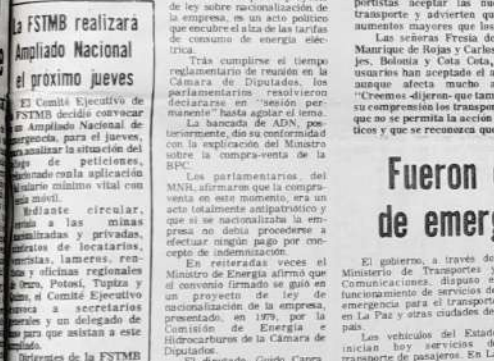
la FSTMB realizará Ampliado Nacional el proximo jueves

El Comité Ejecutivo de FSTMB decidió convocar un Ampliado Nacional de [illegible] para el jueves, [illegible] analizar la situación del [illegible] de peticiones, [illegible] conla aplicación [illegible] salario mínimo vital con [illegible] móvil.

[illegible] mediante circular, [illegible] las minas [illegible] nacionalizadas y privadas, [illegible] de locatarios, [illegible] lameros, ren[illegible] y oficinas regionales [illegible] Oruro, Potosí, Tupiza y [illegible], el Comité Ejecutivo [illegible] a secretarios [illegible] y un delegado de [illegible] por que asistan a este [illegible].

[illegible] Dirigentes de la FSTMB

de ley sobre nacionalización de la empresa, es un acto político que encubre el alza de las tarifas de consumo de energía eléctrica.

Tras cumplirse el tiempo reglamentario de reunión en la Cámara de Diputados, los parlamentarios resolvieron declararse en "sesión permanente" hasta agotar el tema.

La bancada de ADN, posteriormente, dio su conformidad con la explicación del Ministro sobre la compra-venta de la BPC.

Los parlamentarios del MNR, afirmaron que la compraventa en este momento, era un acto totalmente antipatriótico y que si se nacionaliza la empresa no debía procederse a efectuar ningún pago por concepto de indemnización.

En reiteradas veces el Ministro de Energía afirmó que el convenio firmado se guió en un proyecto de ley de nacionalización de la empresa, presentado, en 1979, por la Comisión de Energía e Hidrocarburos de la Cámara de Diputados.

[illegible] Guido Capra

portistas aceptar las nu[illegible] transporte y advierten qu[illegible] aumentos mayores que los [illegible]

Las señoras Fresia de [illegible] Manrique de Rojas y Carlos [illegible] jes, Bolonia y Cota Cota, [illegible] usuarios han aceptado el a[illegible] aunque afecta mucho a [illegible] "Creemos -dijeron- que tam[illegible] su comprensión los transpo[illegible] que no se permita la acción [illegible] ticos y que se reconozca que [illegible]

Fueron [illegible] de emerg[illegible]

El gobierno, a través d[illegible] Ministerio de Transportes y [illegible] Comunicaciones, dispuso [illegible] funcionamiento de servicios de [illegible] emergencia para el transport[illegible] en La Paz y otras ciudades de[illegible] país.

Los vehículos del Estad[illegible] inician hoy servicios d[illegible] transporte de pasajeros. En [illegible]